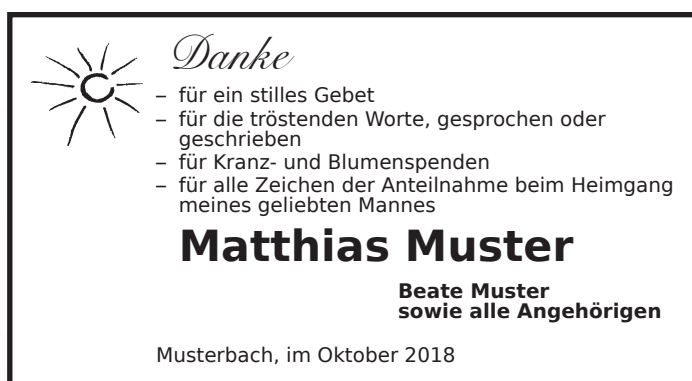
Danke

– für ein stilles Gebet
– für die tröstenden Worte, gesprochen oder geschrieben
– für Kranz- und Blumenspenden
– für alle Zeichen der Anteilnahme beim Heimgang meines geliebten Mannes

Matthias Muster

Beate Muster
sowie alle Angehörigen

Musterbach, im Oktober 2018